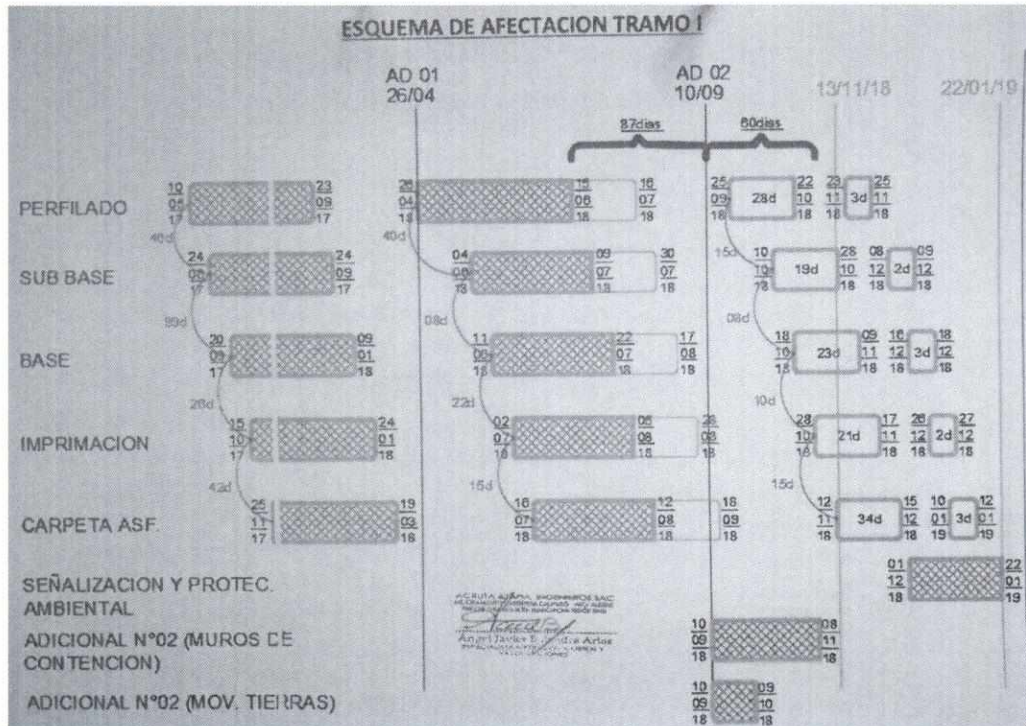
ESQUEMA DE AFECTACION TRAMO I

AD 01
26/04

AD 02
10/09

13/11/18

22/01/19

87dias

80dias

PERFILADO

10
05
17

23
09
17

40d

26
04
18

15
06
18

16
07
18

25
09
18

28d

22
10
18

23
11
18

3d

25
11
18

SUB BASE

24
05
17

24
09
17

40d

04
06
18

09
07
18

30
07
18

15d

10
10
18

19d

28
10
18

08
12
18

2d

09
12
18

99d

08d

08d

BASE

20
09
17

09
01
18

11
06
18

22
07
18

17
08
18

18
10
18

23d

09
11
18

16
12
18

3d

18
12
18

26d

22d

10d

IMPRIMACION

15
10
17

24
01
18

02
07
18

05
08
18

28
08
18

28
10
18

21d

17
11
18

26
12
18

2d

27
12
18

42d

15d

15d

CARPETA ASF.

25
11
17

19
03
18

16
07
18

12
08
18

18
09
18

12
11
18

34d

15
12
18

10
01
19

3d

12
01
19

SEÑALIZACION Y PROTEC. AMBIENTAL

01
12
18

22
01
19

ADICIONAL N°02 (MUROS DE CONTENCION)

10
09
18

08
11
18

ADICIONAL N°02 (MOV. TIERRAS)

10
09
18

09
10
18

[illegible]
Angel Javier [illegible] Arias
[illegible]